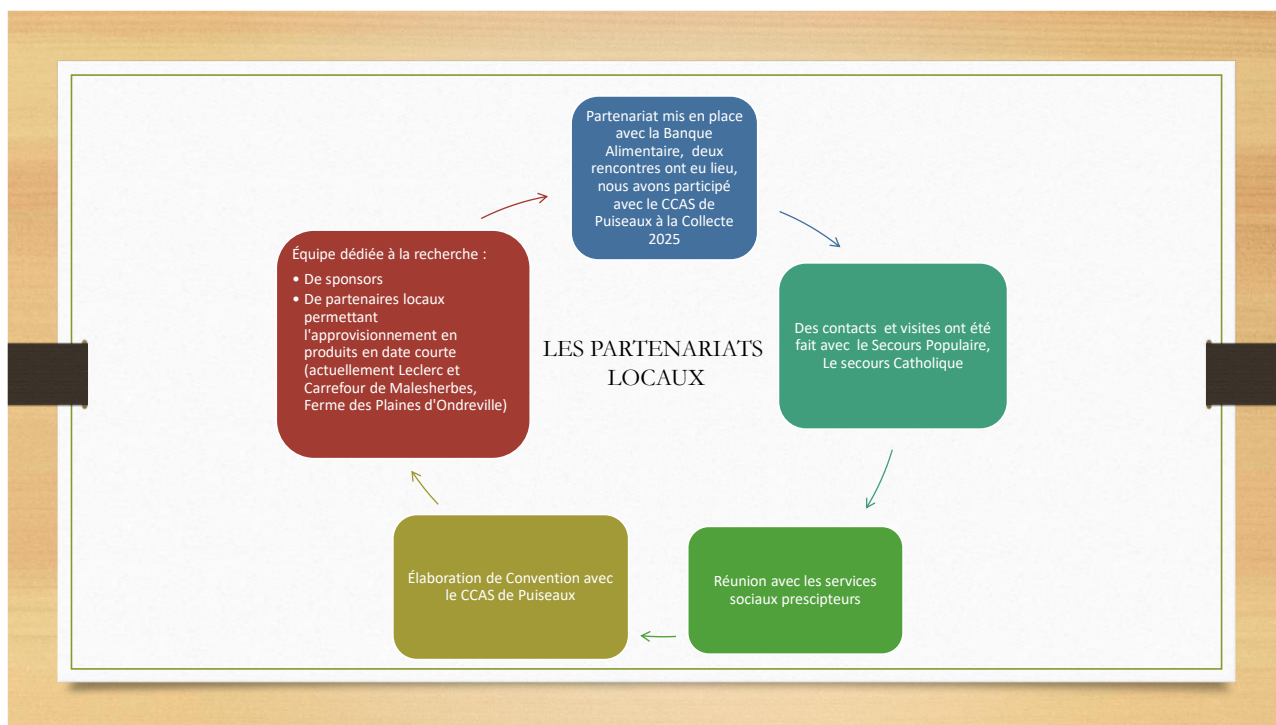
LES PARTENARIATS LOCAUX

Partenariat mis en place avec la Banque Alimentaire, deux rencontres ont eu lieu, nous avons participé avec le CCAS de Puiseaux à la Collecte 2025

Des contacts et visites ont été fait avec le Secours Populaire, Le secours Catholique

Réunion avec les services sociaux prescipteurs

Élaboration de Convention avec le CCAS de Puiseaux

Équipe dédiée à la recherche :
• De sponsors
• De partenaires locaux permettant l'approvisionnement en produits en date courte (actuellement Leclerc et Carrefour de Malesherbes, Ferme des Plaines d'Ondreville)